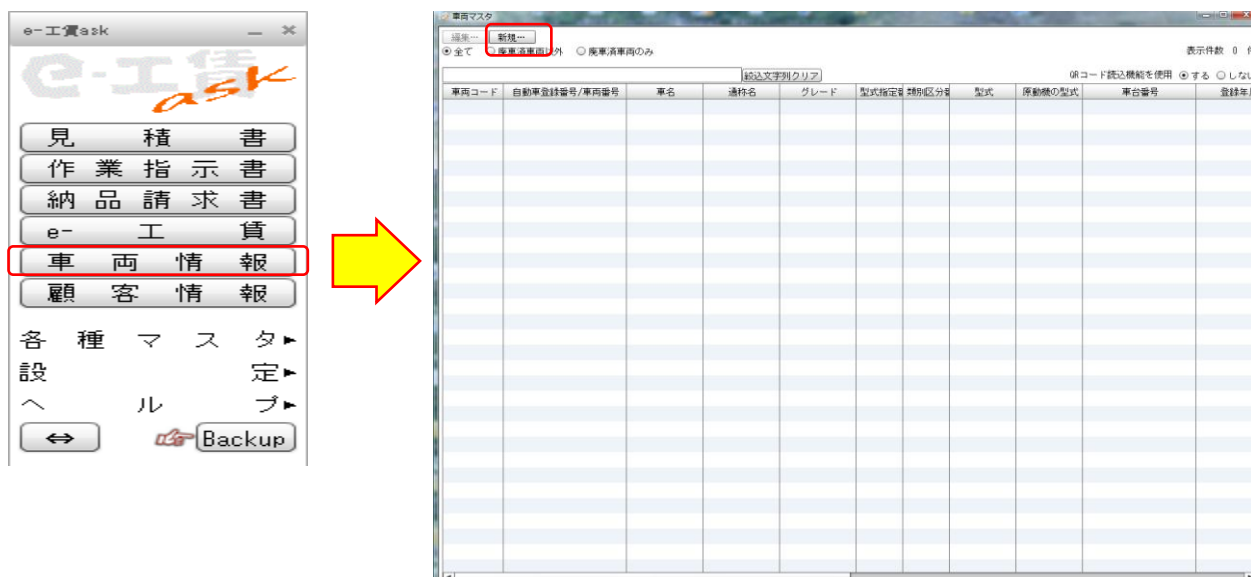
e-工賃ask

e-工賃 ask

見積書
作業指示書
納品請求書
e-工賃
車両情報
顧客情報

各種マスタ►
設定►
ヘルプ►

⇔
Backup

車両マスタ

編集… 新規…
◉全て ○廃車済車両以外 ○廃車済車両のみ

表示件数 0 件

絞込文字列クリア

QRコード読込機能を使用 ◉する ○しない

| 車両コード | 自動車登録番号/車両番号 | 車名 | 通称名 | グレード | 型式指定番 | 類別区分番 | 型式 | 原動機の型式 | 車台番号 | 登録年 |
|---|---|---|---|---|---|---|---|---|---|---|